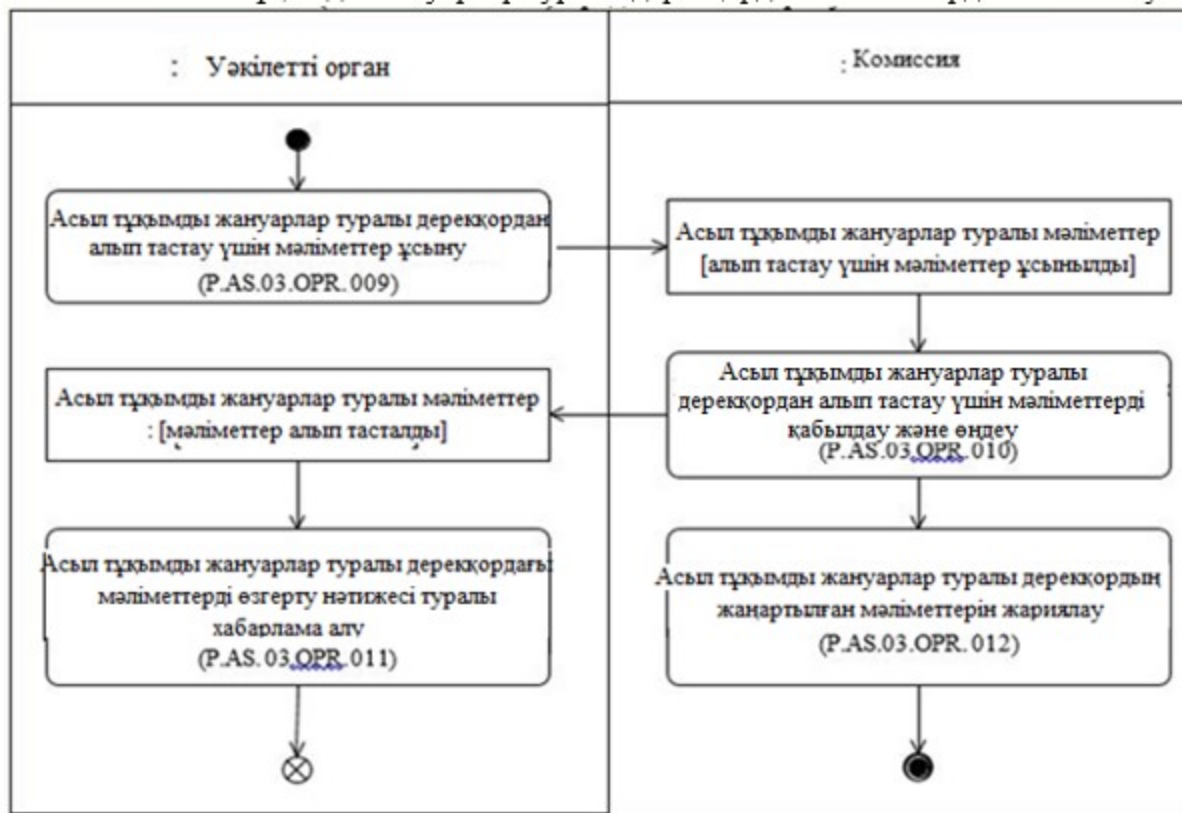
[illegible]

: Уәкілетті орган

: Комиссия

Асыл тұқымды жануарлар туралы дерекқордан алып тастау үшін мәліметтер ұсыну (P.AS.03.OPR. 009)

Асыл тұқымды жануарлар туралы мәліметтер [алып тастау үшін мәліметтер ұсынылды]

Асыл тұқымды жануарлар туралы дерекқордан алып тастау үшін мәліметтерді қабылдау және өңдеу (P.AS.03.OPR. 010)

Асыл тұқымды жануарлар туралы мәліметтер : [мәліметтер алып тасталды]

Асыл тұқымды жануарлар туралы дерекқордағы мәліметтерді өзгерту нәтижесі туралы хабарлама алу (P.AS. 03.OPR. 011)

Асыл тұқымды жануарлар туралы дерекқордың жаңартылған мәліметтерін жариялау (P.AS.03.OPR. 012)